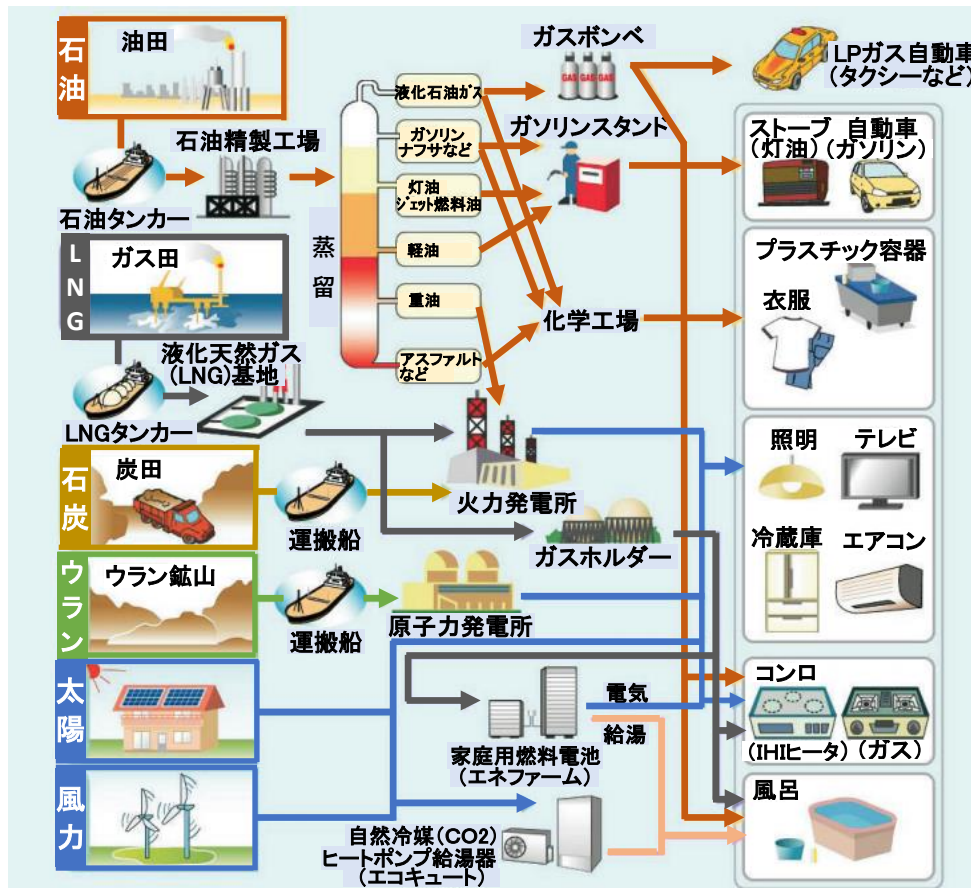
石油
油田
石油精製工場
石油タンカー
LNG
ガス田
液化天然ガス（LNG)基地
LNGタンカー
石炭
炭田
運搬船
ウラン
ウラン鉱山
運搬船
太陽
風力
蒸留
液化石油ガス
ガソリン ナフサなど
灯油 ジェット燃料油
軽油
重油
アスファルトなど
ガスボンベ
ガソリンスタンド
化学工場
火力発電所
ガスホルダー
原子力発電所
電気
給湯
家庭用燃料電池（エネファーム）
自然冷媒（CO2）ヒートポンプ給湯器（エコキュート）
LPガス自動車（タクシーなど）
ストーブ（灯油）
自動車（ガソリン）
プラスチック容器
衣服
照明
テレビ
冷蔵庫
エアコン
コンロ
（IHヒータ）（ガス）
風呂